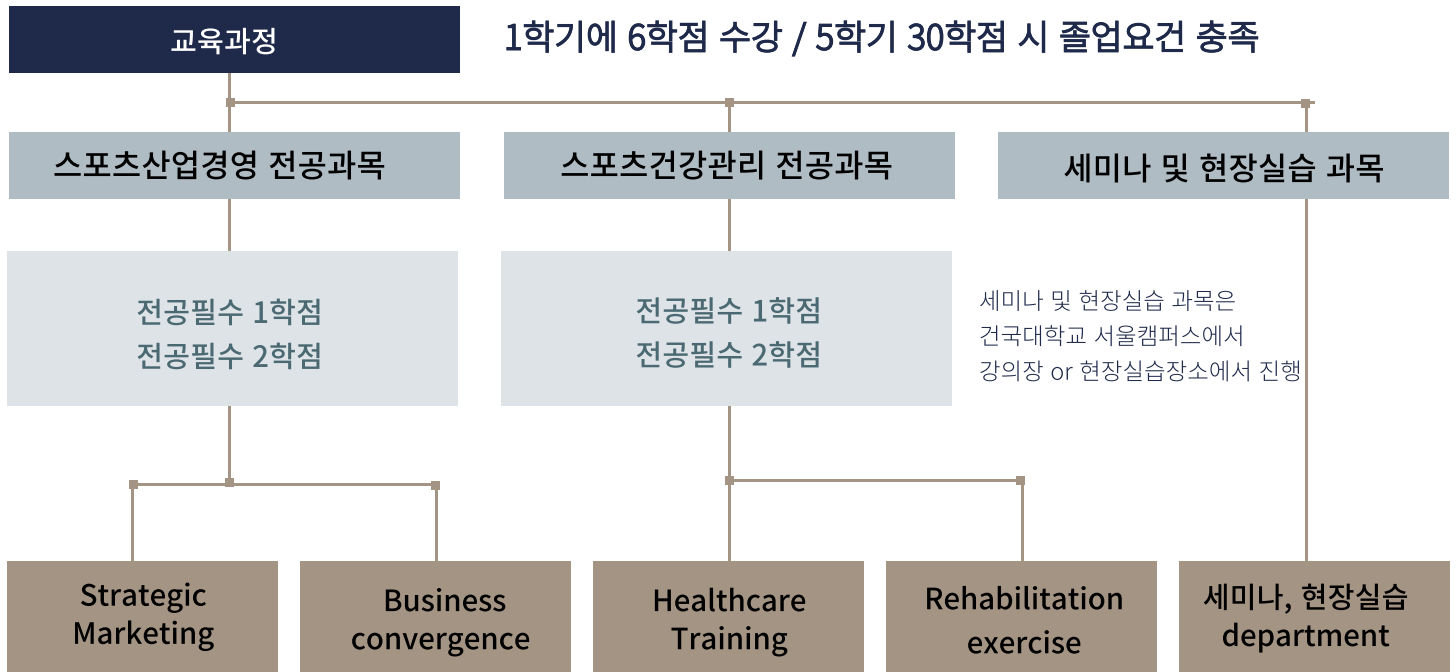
교육과정

1학기에 6학점 수강 / 5학기 30학점 시 졸업요건 충족

스포츠산업경영 전공과목

스포츠건강관리 전공과목

세미나 및 현장실습 과목

전공필수 1학점
전공필수 2학점

전공필수 1학점
전공필수 2학점

세미나 및 현장실습 과목은
건국대학교 서울캠퍼스에서
강의장 or 현장실습장소에서 진행

Strategic Marketing

Business convergence

Healthcare Training

Rehabilitation exercise

세미나, 현장실습 department